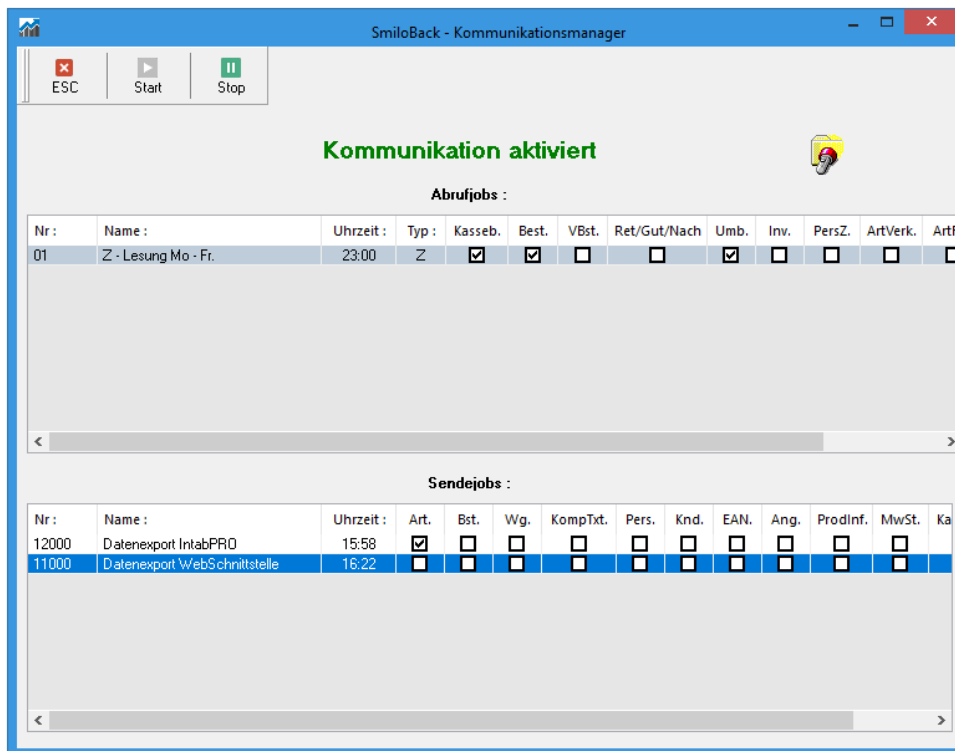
SmiloBack - Kommunikationsmanager

ESC Start Stop

Kommunikation aktiviert

Abrufjobs :

| Nr : | Name : | Uhrzeit : | Typ : | Kasseb. | Best. | VBst. | Ret/Gut/Nach | Umb. | Inv. | PersZ. | ArtVerk. | ArtF |
|---|---|---|---|---|---|---|---|---|---|---|---|---|
| 01 | Z - Lesung Mo - Fr. | 23:00 | Z | ☑ | ☑ | ☐ | ☐ | ☑ | ☐ | ☐ | ☐ | ☐ |

Sendejobs :

| Nr : | Name : | Uhrzeit : | Art. | Bst. | Wg. | KompTxt. | Pers. | Knd. | EAN. | Ang. | ProdInf. | MwSt. | Ka |
|---|---|---|---|---|---|---|---|---|---|---|---|---|---|
| 12000 | Datenexport IntabPRO | 15:58 | ☑ | ☐ | ☐ | ☐ | ☐ | ☐ | ☐ | ☐ | ☐ | ☐ | |
| 11000 | Datenexport WebSchnittstelle | 16:22 | ☐ | ☐ | ☐ | ☐ | ☐ | ☐ | ☐ | ☐ | ☐ | ☐ | |